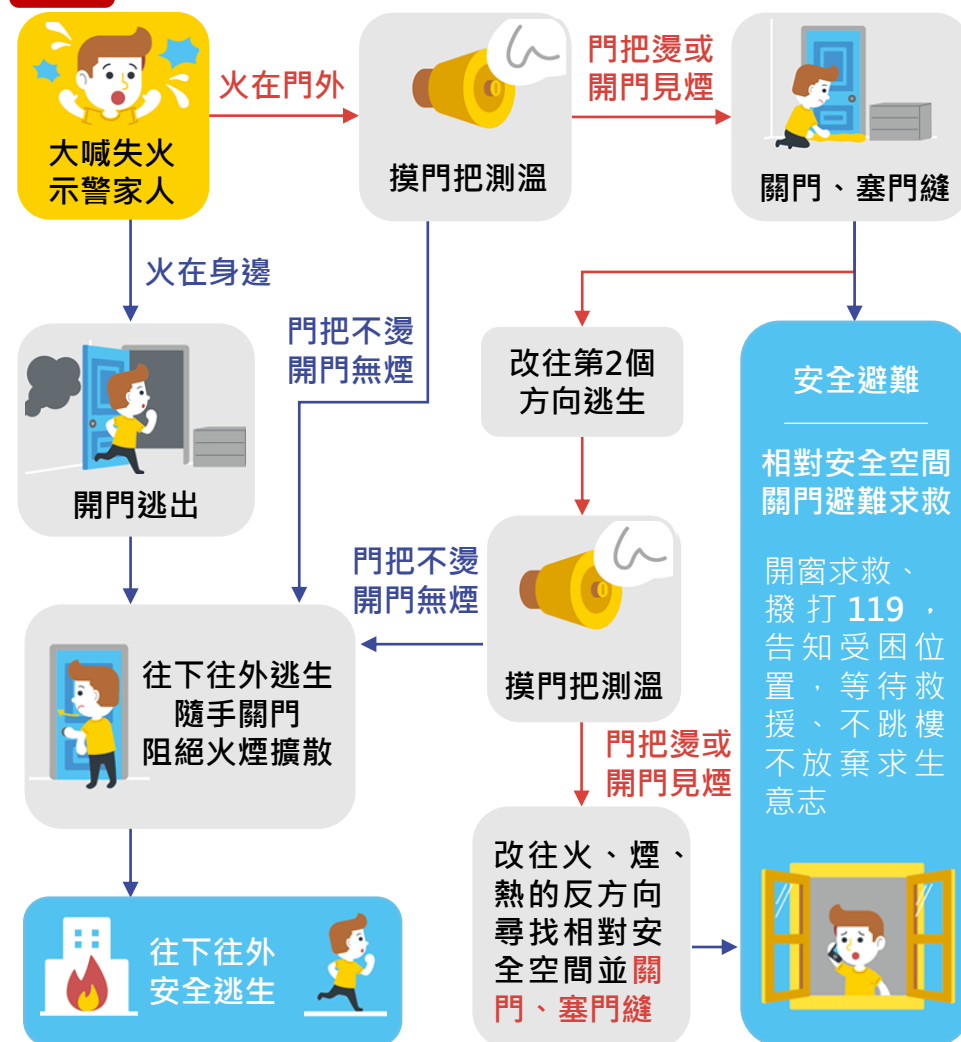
大喊失火
示警家人

火在門外

摸門把測溫

門把燙或
開門見煙

關門、塞門縫

火在身邊

門把不燙
開門無煙

開門逃出

改往第2個
方向逃生

安全避難

相對安全空間
關門避難求救

開窗求救、撥打119，告知受困位置，等待救援、不跳樓不放棄求生意志

門把不燙
開門無煙

摸門把測溫

往下往外逃生
隨手關門
阻絕火煙擴散

門把燙或
開門見煙

改往火、煙、熱的反方向尋找相對安全空間並關門、塞門縫

往下往外
安全逃生